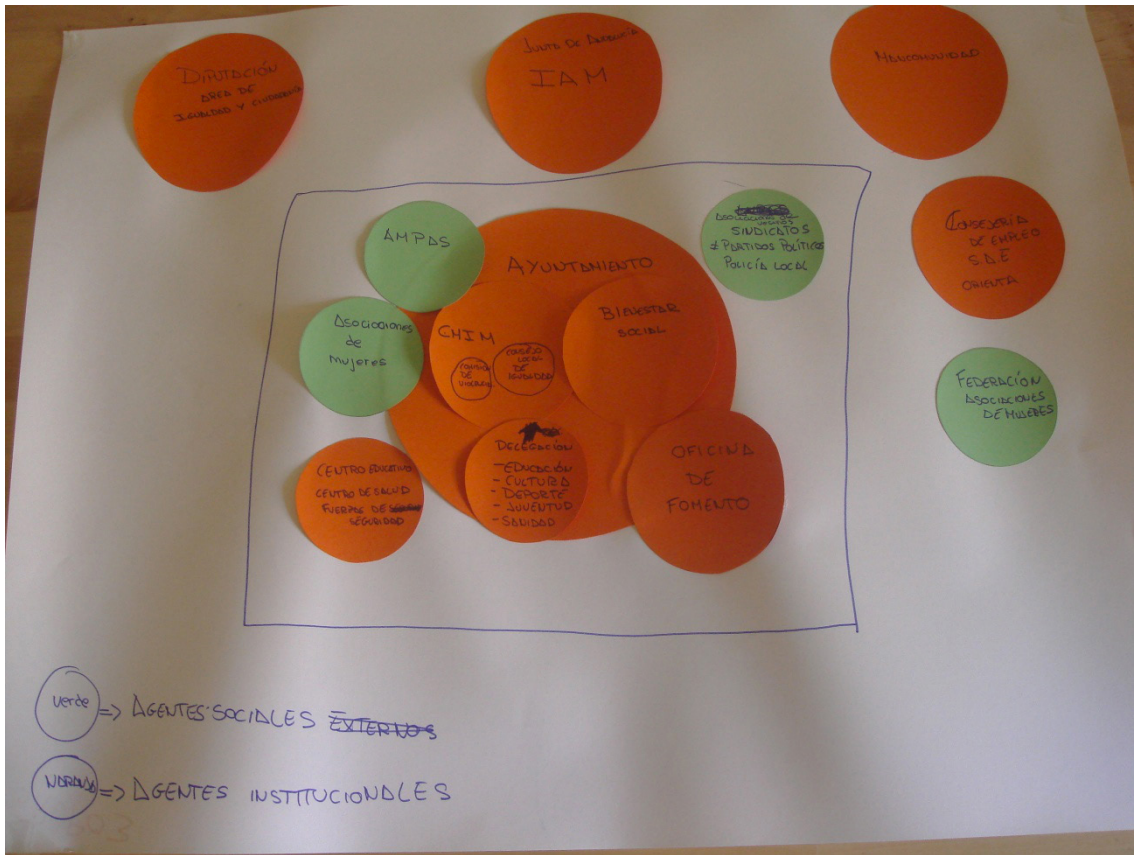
DIPUTACIÓN
ÁREA DE IGUALDAD Y CIUDADANÍA

JUNTA DE ANDALUCÍA
IAM

MANCOMUNIDAD

AMPAS

AYUNTAMIENTO

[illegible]
SINDICATOS
PARTIDOS POLÍTICOS
POLICÍA LOCAL

CONSEJERÍA DE EMPLEO
S.A.E
ORIENTA

Asociaciones de mujeres

CMIM

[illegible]

CONSEJO LOCAL DE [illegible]

BIENESTAR SOCIAL

FEDERACIÓN ASOCIACIONES DE MUJERES

DELEGACIÓN
- EDUCACIÓN
- CULTURA
- DEPORTE
- JUVENTUD
- SANIDAD

CENTRO EDUCATIVO
CENTRO DE SALUD
FUERZAS DE SEGURIDAD

OFICINA DE FOMENTO

verde => AGENTES SOCIALES EXTERNOS

naranja => AGENTES INSTITUCIONALES